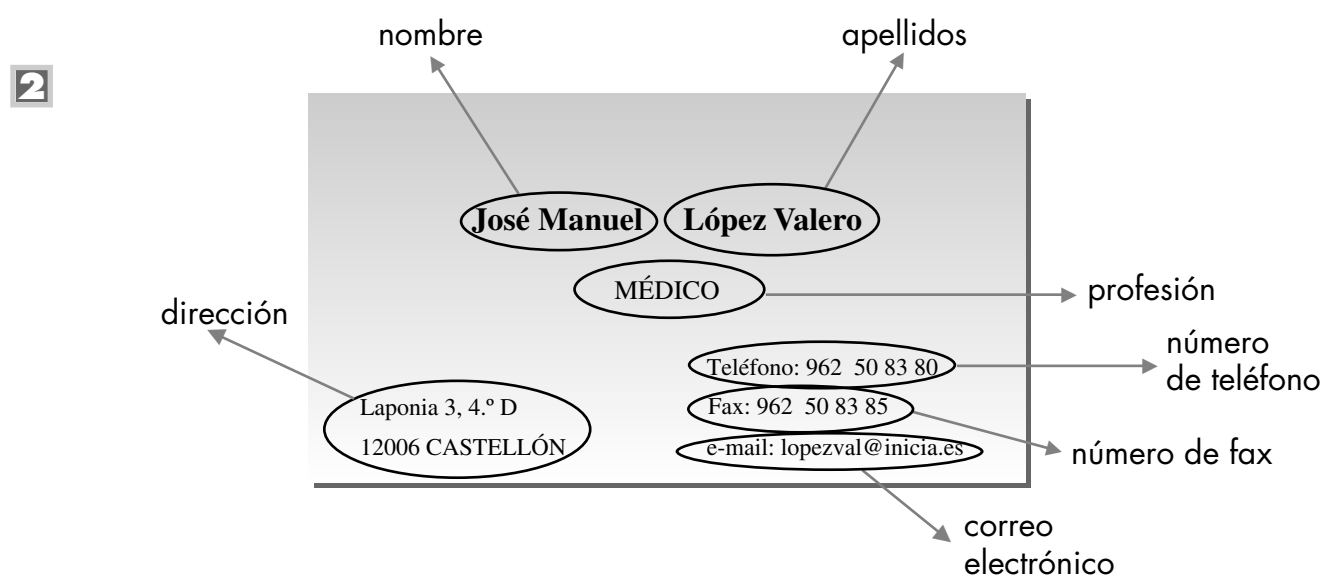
2

nombre

apellidos

José Manuel López Valero

MÉDICO

profesión

dirección

Teléfono: 962 50 83 80

número de teléfono

Laponia 3, 4.º D

12006 CASTELLÓN

Fax: 962 50 83 85

número de fax

e-mail: lopezval@inicia.es

correo electrónico